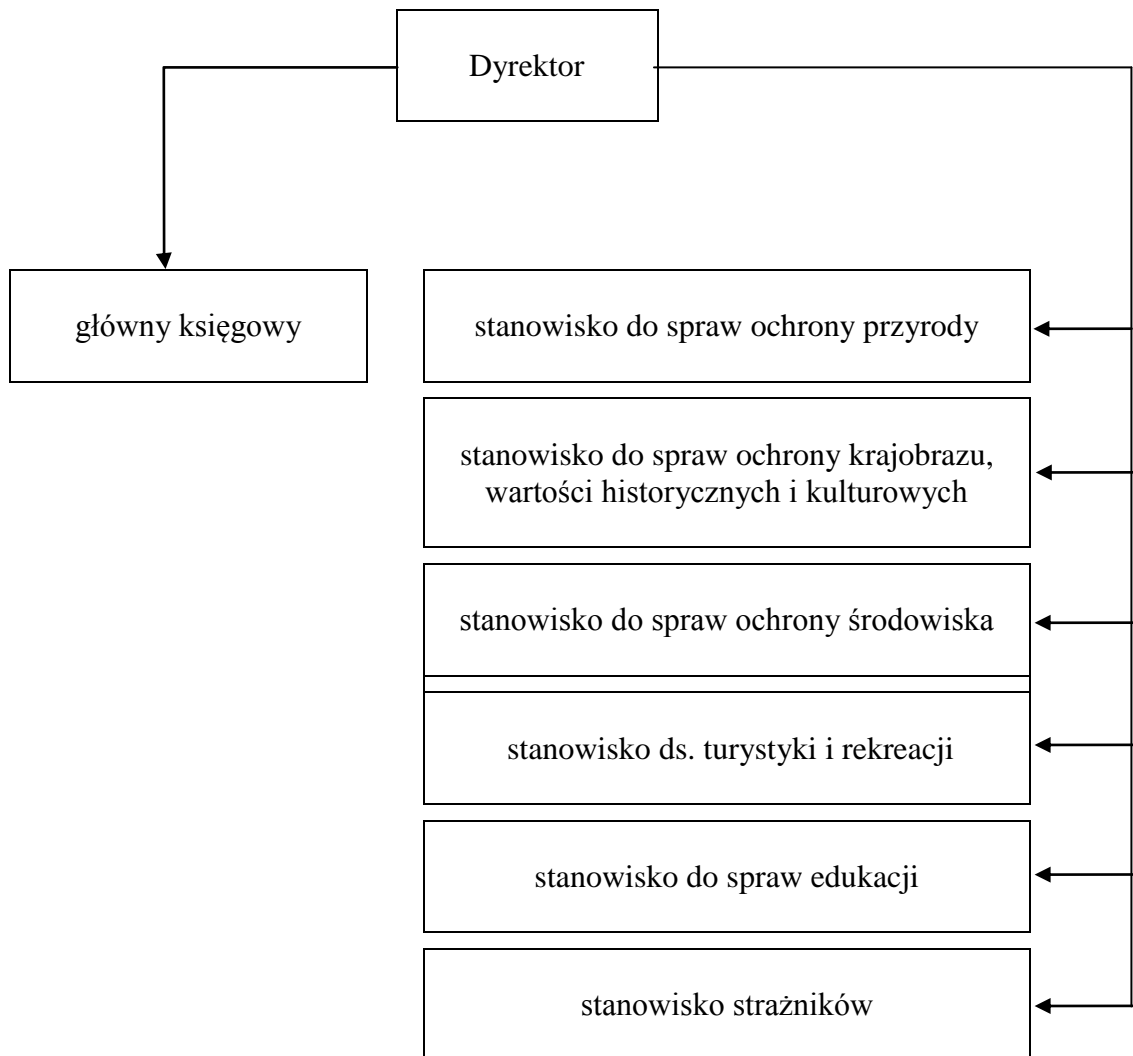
Dyrektor

główny księgowy

stanowisko do spraw ochrony przyrody

stanowisko do spraw ochrony krajobrazu, wartości historycznych i kulturowych

stanowisko do spraw ochrony środowiska

stanowisko ds. turystyki i rekreacji

stanowisko do spraw edukacji

stanowisko strażników